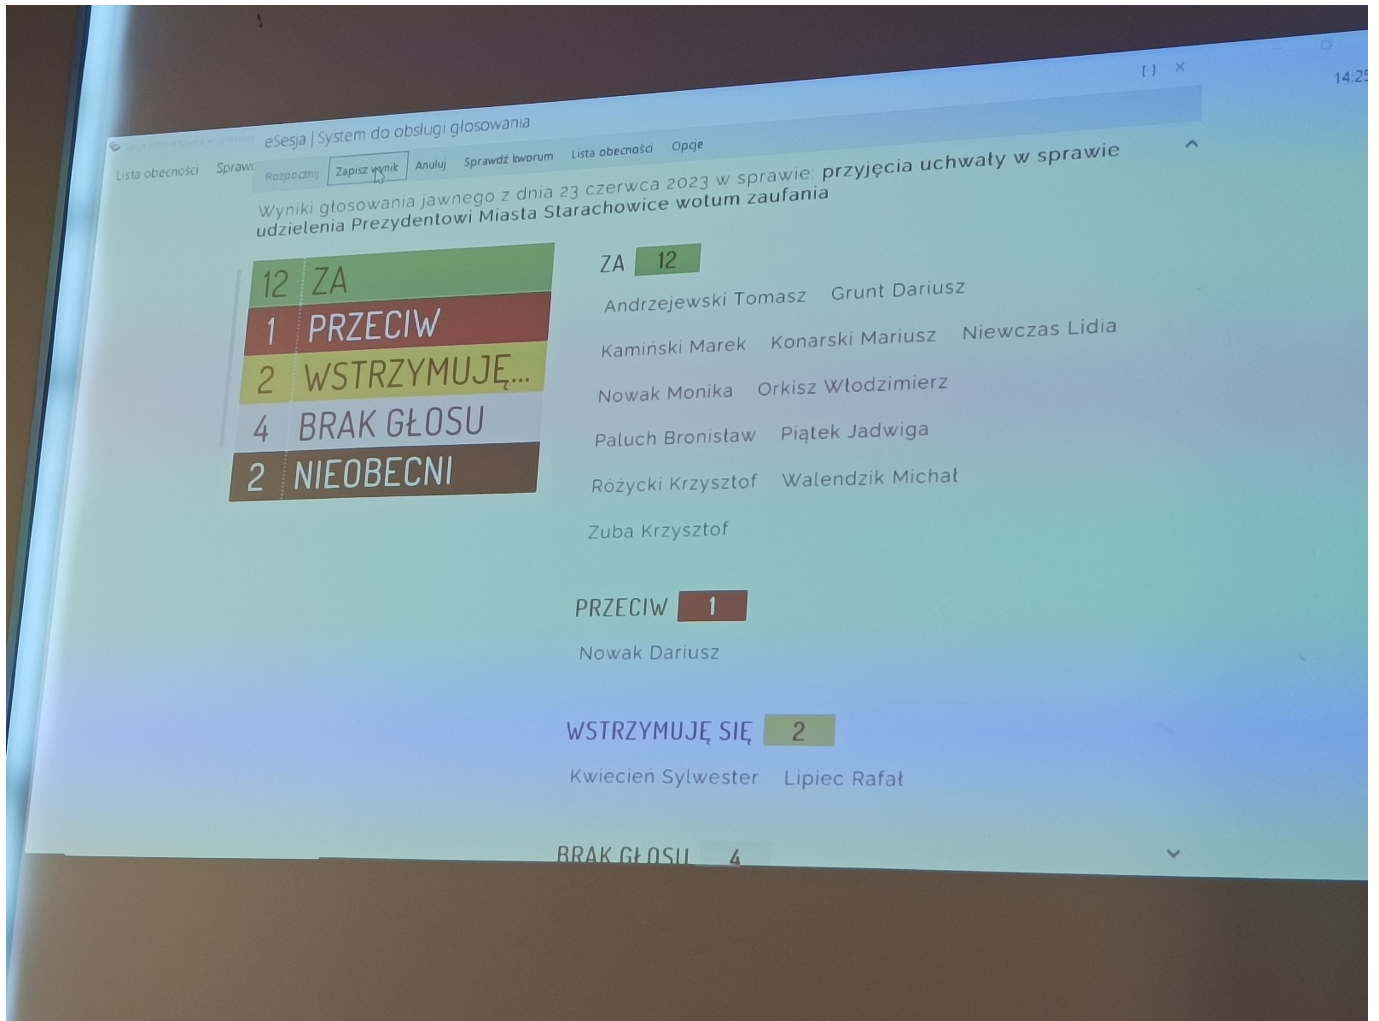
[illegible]

eSesja | System do obsługi głosowania

Lista obecności Spraw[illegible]

Rozpocznij Zapisz wynik Anuluj Sprawdź kworum Lista obecności Opcje

14:2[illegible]

Wyniki głosowania jawnego z dnia 23 czerwca 2023 w sprawie: przyjęcia uchwały w sprawie udzielenia Prezydentowi Miasta Starachowice wotum zaufania

12 ZA
1 PRZECIW
2 WSTRZYMUJĘ...
4 BRAK GŁOSU
2 NIEOBECNI

ZA 12

Andrzejewski Tomasz Grunt Dariusz

Kamiński Marek Konarski Mariusz Niewczas Lidia

Nowak Monika Orkisz Włodzimierz

Paluch Bronisław Piątek Jadwiga

Różycki Krzysztof Walendzik Michał

Zuba Krzysztof

PRZECIW 1

Nowak Dariusz

WSTRZYMUJĘ SIĘ 2

Kwiecień Sylwester Lipiec Rafał

BRAK GŁOSU 4